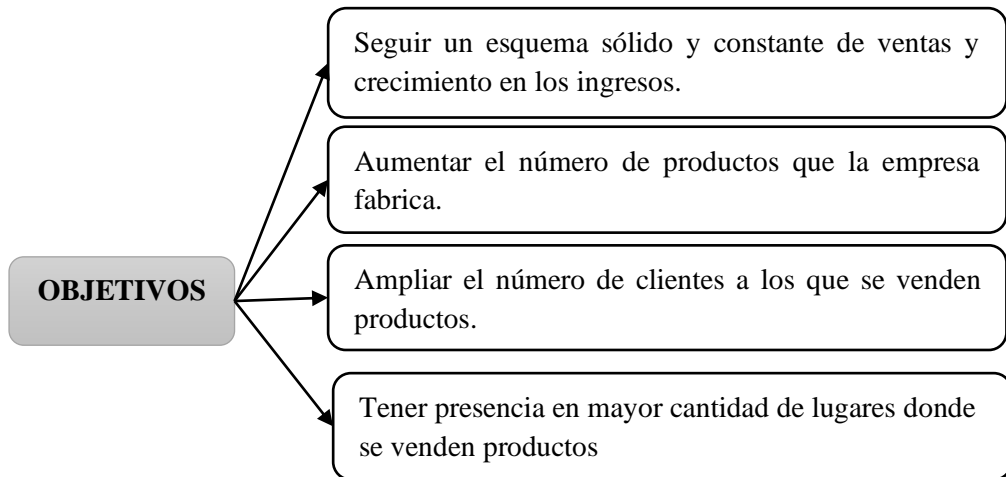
OBJETIVOS

Seguir un esquema sólido y constante de ventas y crecimiento en los ingresos.

Aumentar el número de productos que la empresa fabrica.

Ampliar el número de clientes a los que se venden productos.

Tener presencia en mayor cantidad de lugares donde se venden productos